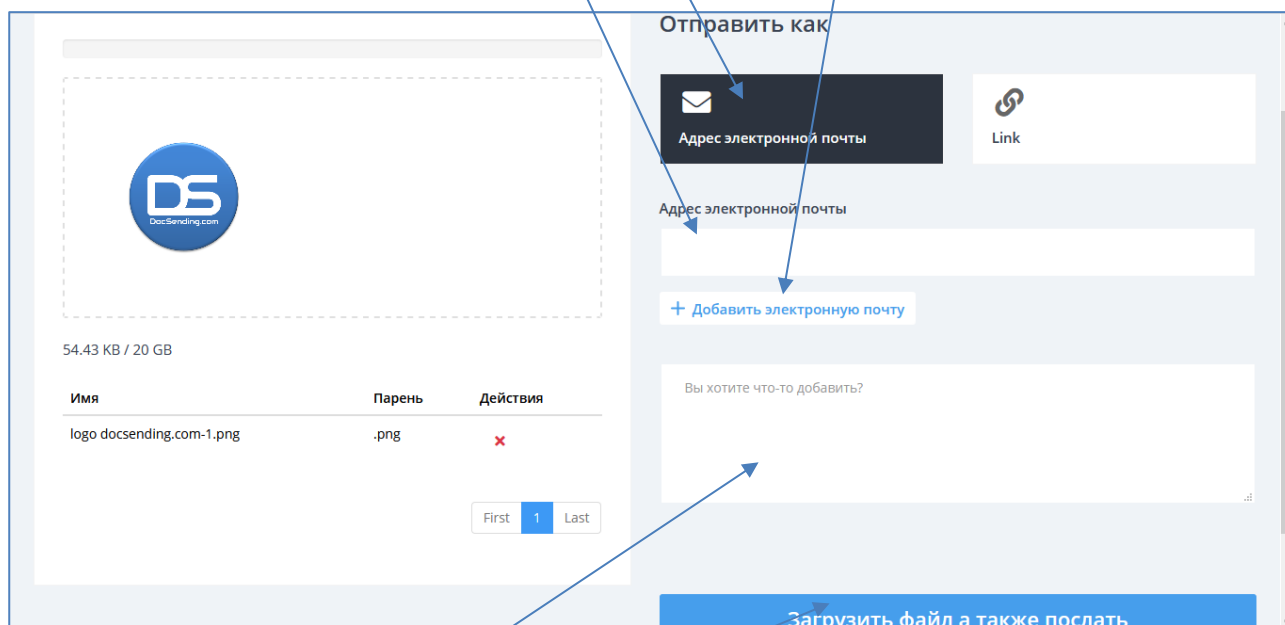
Отправить как

Адрес электронной почты

Link

DS
DocSending.com

Адрес электронной почты

+ Добавить электронную почту

Вы хотите что-то добавить?

54.43 KB / 20 GB

| Имя | Парень | Действия |
|---|---|---|
| logo docsending.com-1.png | .png | × |

First 1 Last

Загрузить файл а также послать